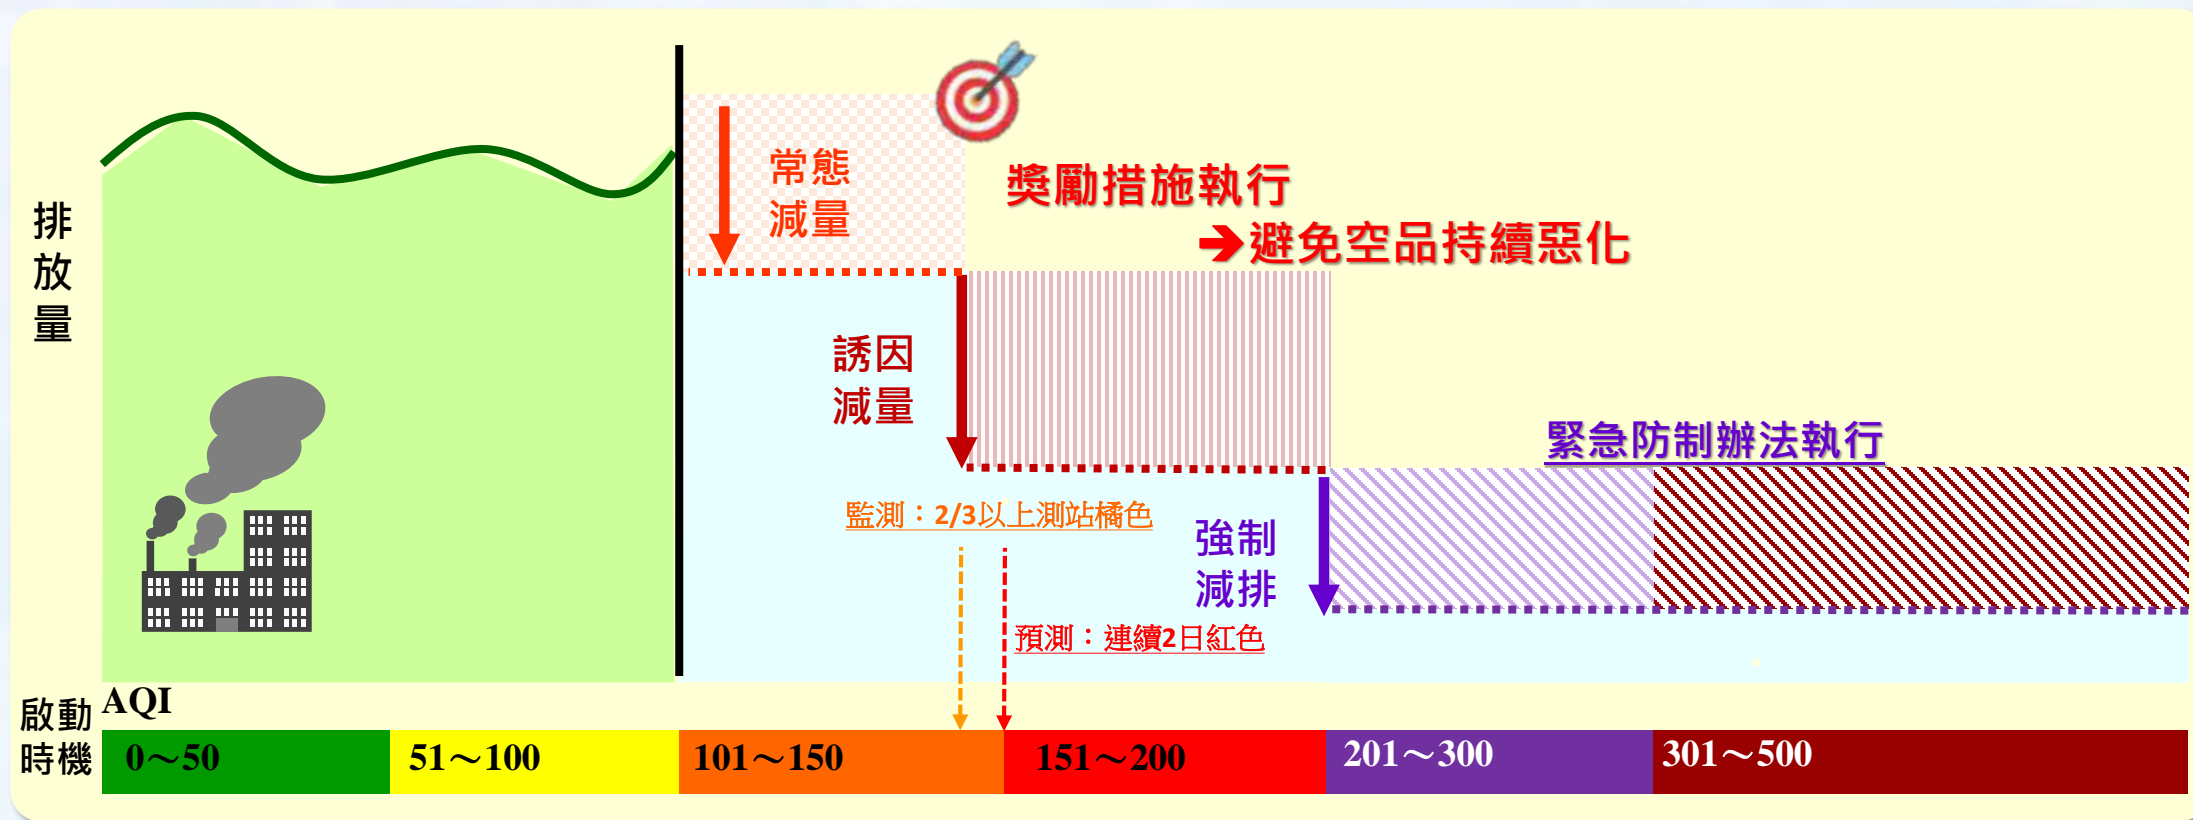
排放量

常態減量

獎勵措施執行
➔避免空品持續惡化

誘因減量

緊急防制辦法執行

監測：2/3以上測站橘色

強制減排

預測：連續2日紅色

啟動時機 AQI

| 0～50 | 51～100 | 101～150 | 151～200 | 201～300 | 301～500 |
|---|---|---|---|---|---|